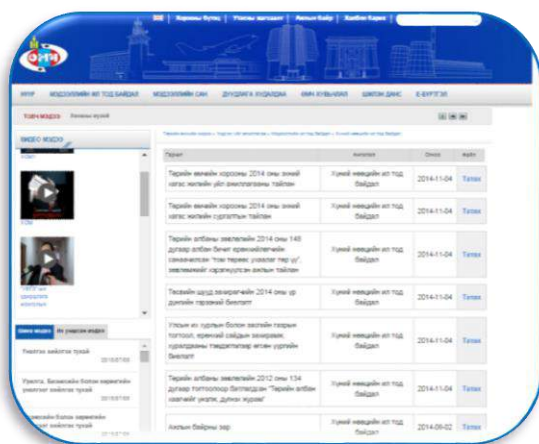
ЭНГ | Хэрэглэх бүтэц | Утасны жагсаалт | Амьдын Бийр | Хайлт Карт

ОНФ

НҮҮР | МЭДЭЭЛЛИЙН ИЛ ТОД БАЙДАЛ | МЭДЭЭЛЛИЙН САН | ДУУДЛАГА ХУДАЛДАА | ӨМЧ ХУВЬЧЛАЛ | ШИЛЭН ДАНС | E-БҮРТГЭЛ

ТОВЧ МЭДЭЭ

ВИДЕО МЭДЭЭ

Шинэ мэдээ | Их уншсан мэдээ

Үнэлгээ хийлгэх тухай
2016/07/08

Үзэлгэ, Бизнесийн болон зориулалтын үнэлгээ хийлгэх тухай
2016/07/08

Бизнесийн болон зориулалтын үнэлгээ хийлгэх тухай
2016/07/08

| Гарчиг | Ангилал | Огноо | Файл |
|---|---|---|---|
| Төрийн өмчийн хорооны 2014 оны зохион хагас жилийн үйл ажиллагааны тайлан | Хууль мөрдлөг ил тод байдал | 2014-11-04 | Татах |
| Төрийн өмчийн хорооны 2014 оны зохион хагас жилийн сургалтын тайлан | Хууль мөрдлөг ил тод байдал | 2014-11-04 | Татах |
| Төрийн албаны зөвлөлийн 2014 оны 148 дугаар албан бичиг ерөнхийлөгчийн санаачилсан "Иргэн төрийн ухаалаг төр үү", зөвлөмжийг хэрэгжүүлсэн ажлын тайлан | Хууль мөрдлөг ил тод байдал | 2014-11-04 | Татах |
| Тасвийн шууд зохицуулалт 2014 оны үр дүнгийн гэрээний биелэлт | Хууль мөрдлөг ил тод байдал | 2014-11-04 | Татах |
| Улсын их сургууль болон засгийн газрын тогтоол, ерөнхий сайдын захирамж, худалдааны гэрээний биелэлт | Хууль мөрдлөг ил тод байдал | 2014-11-04 | Татах |
| Төрийн албаны зөвлөлийн 2012 оны 134 дугаар тогтоолоор батлагдсан "Төрийн албан хаагчийн ухаалаг дүрэм журам" | Хууль мөрдлөг ил тод байдал | 2014-11-04 | Татах |
| Аюулын байрны зар | Хууль мөрдлөг ил тод байдал | 2014-09-02 | Татах |